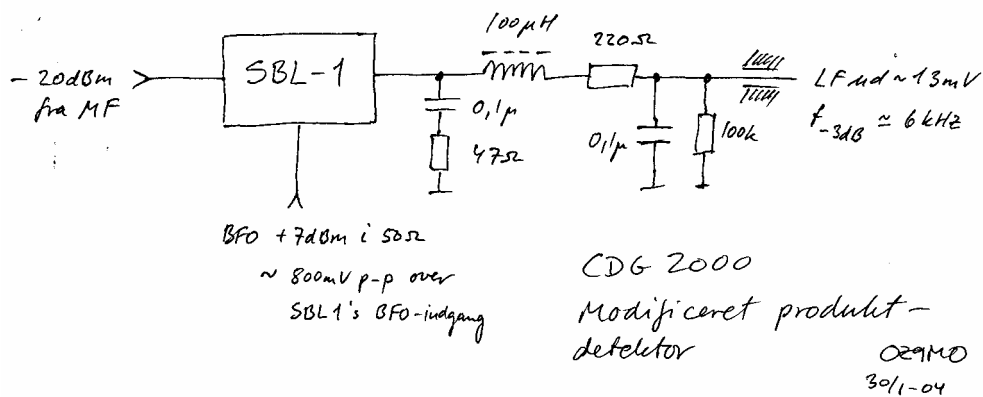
- 20dBm fra MF

SBL-1

100μH

220Ω

0,1μ

47Ω

0,1μ

100k

LF ud ~ 13mV

$f_{-3dB} \simeq 6\,kHz$

BFO +7dBm i 50Ω

~ 800mV p-p over SBL1's BFO-indgang

CDG 2000

Modificeret produkt-detektor

OZ9MO

30/1-04